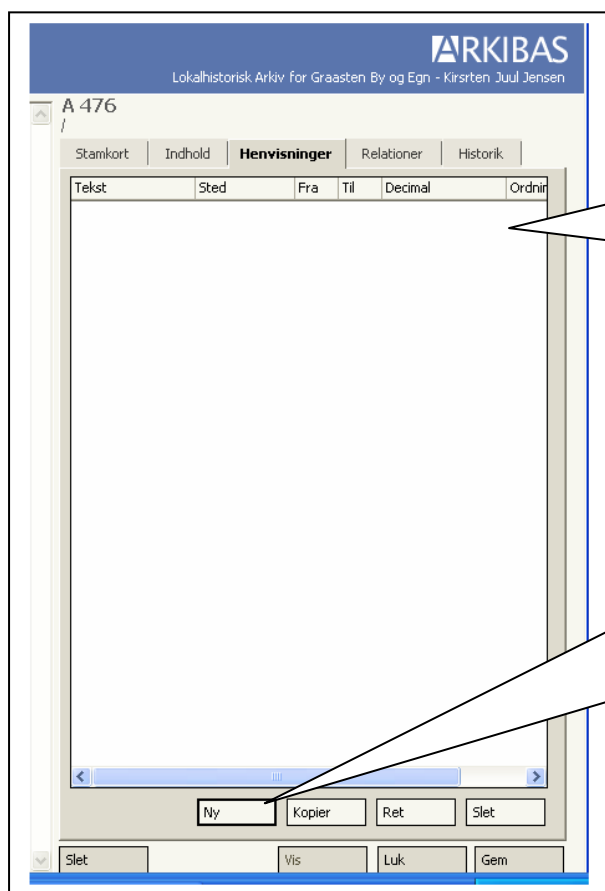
ARKIBAS
Lokalhistorisk Arkiv for Graasten By og Egn - Kirsrten Juul Jensen

A 476
/

Stamkort | Indhold | Henvisninger | Relationer | Historik

| Tekst | Sted | Fra | Til | Decimal | Ordnin |
|---|---|---|---|---|---|

Ny | Kopier | Ret | Slet

Slet | Vis | Luk | Gem